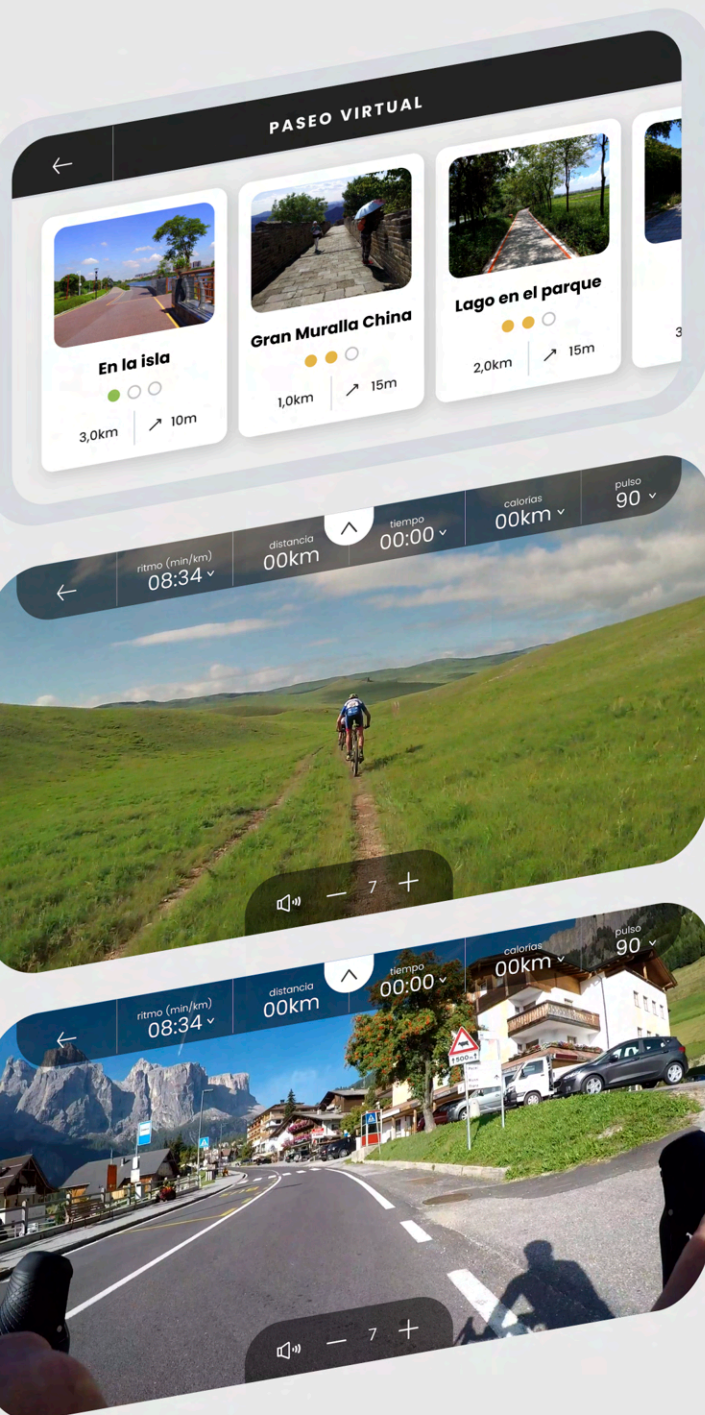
PASEO VIRTUAL

En la isla
3,0km
10m

Gran Muralla China
1,0km
15m

Lago en el parque
2,0km
15m

3

ritmo (min/km)
08:34
distancia
00km
tiempo
00:00
calorias
00km
pulso
90

7

ritmo (min/km)
08:34
distancia
00km
tiempo
00:00
calorias
00km
pulso
90

7